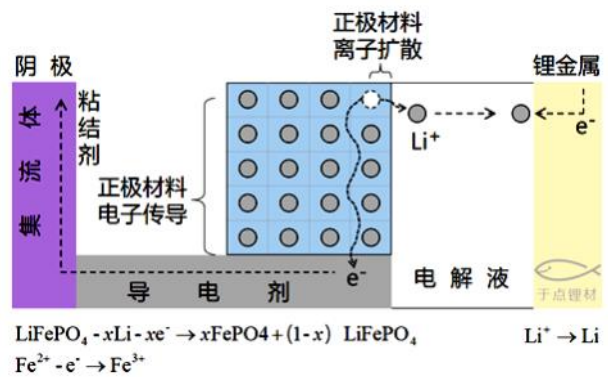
阴 极

集 流 体

粘 结 剂

正极材料 电子传导

正极材料 离子扩散

$Li^+$

$e^-$

锂金属

$e^-$

导 电 剂

电 解 液

于点锂材

$LiFePO_4 - xLi - xe^- \rightarrow xFePO4 + (1-x)\ LiFePO_4$

$Li^+ \rightarrow Li$

$Fe^{2+} - e^- \rightarrow Fe^{3+}$